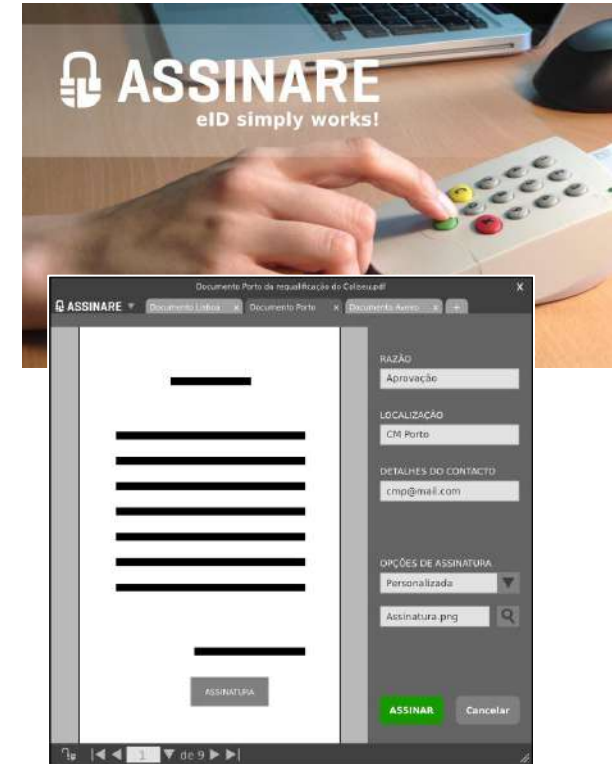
ASSINARE
eID simply works!

Documento Porto da requalificação do Coliseu.pdf

ASSINARE
Documento Lisboa
Documento Porto
Documento Aveiro
+

RAZÃO
Aprovação

LOCALIZAÇÃO
CM Porto

DETALHES DO CONTACTO
cmp@mail.com

OPÇÕES DE ASSINATURA
Personalizada

Assinatura.png

ASSINATURA

ASSINAR
Cancelar

1 de 9